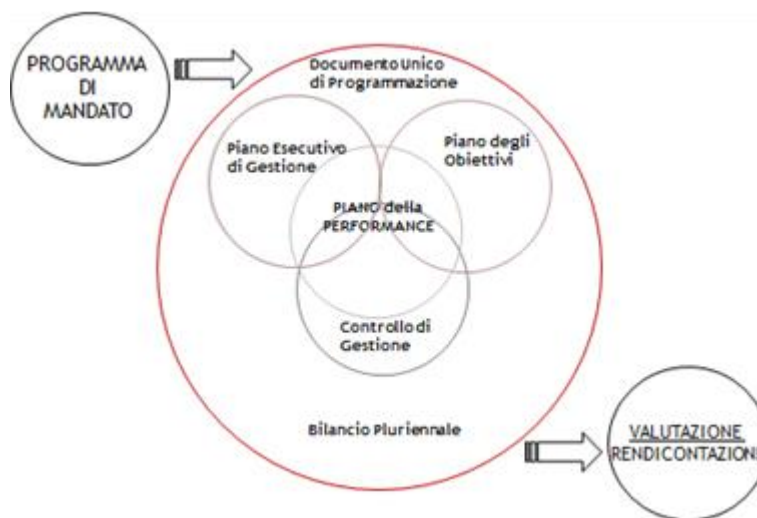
PROGRAMMA DI MANDATO

Documento Unico di Programmazione

Piano Esecutivo di Gestione

Piano degli Obiettivi

PIANO della PERFORMANCE

Controllo di Gestione

Bilancio Pluriennale

VALUTAZIONE RENDICONTAZIONI